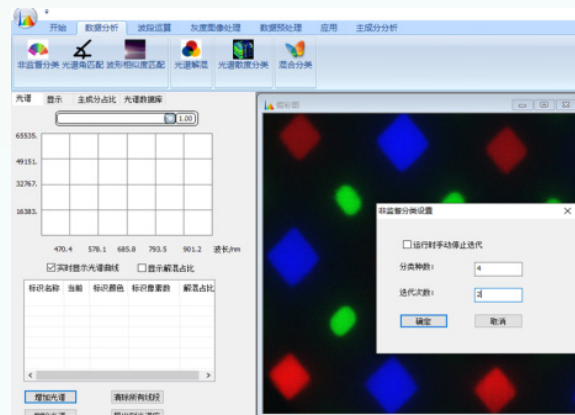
开始 数据分析 波段运算 灰度图像处理 数据预处理 应用 主成分分析

非监督分类 光谱角匹配 波形相似度匹配 光谱解混 光谱散度分类 混合分类

光谱 显示 主成分占比 光谱数据库

1.00

65535.
49151.
32767.
16383.

470.4 578.1 685.8 793.5 901.2 波长/nm

实时显示光谱曲线 显示解混占比

| 标识名称 | 当前 | 标识颜色 | 标识像素数 | 解混占比 |
|---|---|---|---|---|

增加光谱 清除所有标识

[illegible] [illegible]

假彩图

非监督分类设置

运行时手动停止迭代

分类种数: 4

迭代次数: 2

确定 取消